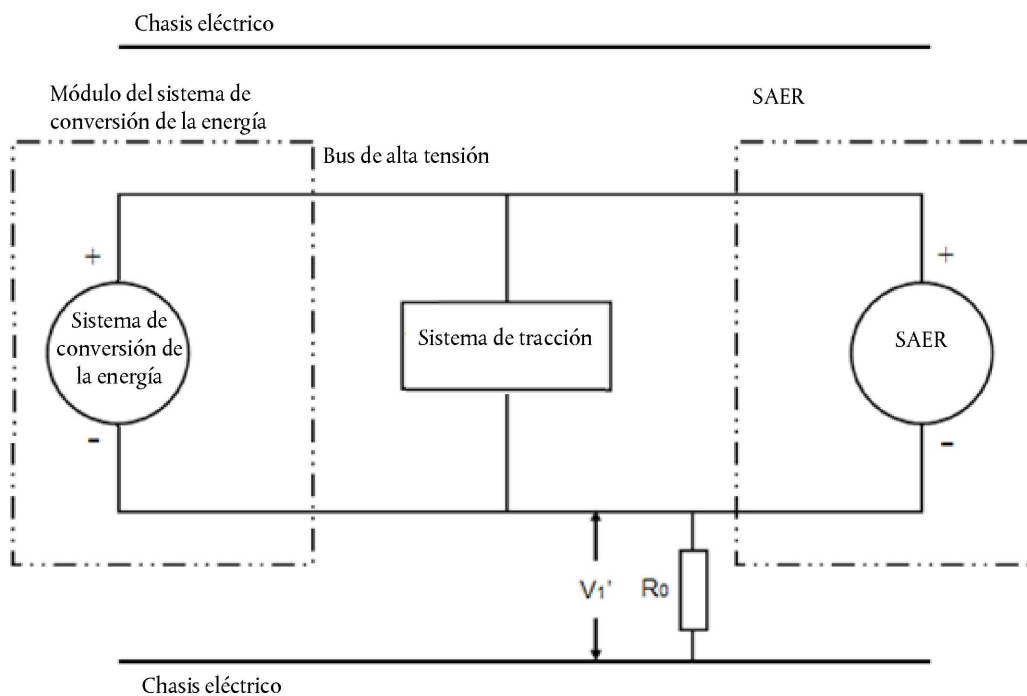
Chasis eléctrico

Módulo del sistema de conversión de la energía

SAER

Bus de alta tensión

+

Sistema de conversión de la energía

-

Sistema de tracción

+

SAER

-

$V_1'$

$R_0$

Chasis eléctrico